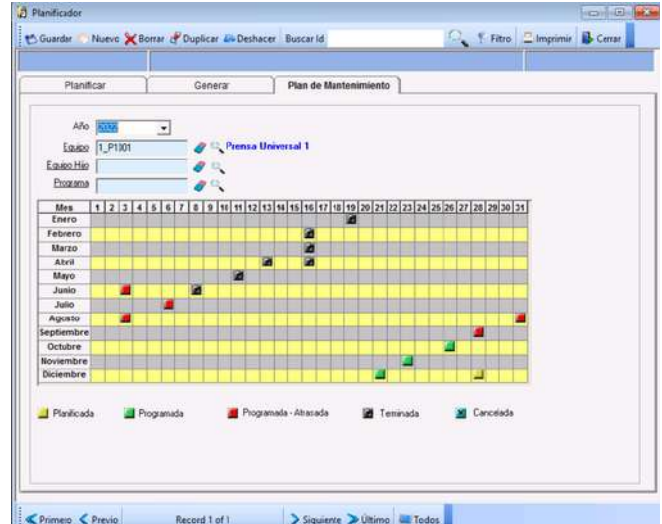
Planificador

Guardar Nuevo Borrar Duplicar Deshacer Buscar Id Filtro Imprimir Cerrar

Planificar | Generar | Plan de Mantenimiento

Año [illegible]

Equipo 1_P1301 Prensa Universal 1

Equipo Hijo

Programa

| Mes | 1 | 2 | 3 | 4 | 5 | 6 | 7 | 8 | 9 | 10 | 11 | 12 | 13 | 14 | 15 | 16 | 17 | 18 | 19 | 20 | 21 | 22 | 23 | 24 | 25 | 26 | 27 | 28 | 29 | 30 | 31 |
|---|---|---|---|---|---|---|---|---|---|---|---|---|---|---|---|---|---|---|---|---|---|---|---|---|---|---|---|---|---|---|---|
| Enero | | | | | | | | | | | | | | | | | | | | | | | | | | | | | | | |
| Febrero | | | | | | | | | | | | | | | | | | | | | | | | | | | | | | | |
| Marzo | | | | | | | | | | | | | | | | | | | | | | | | | | | | | | | |
| Abril | | | | | | | | | | | | | | | | | | | | | | | | | | | | | | | |
| Mayo | | | | | | | | | | | | | | | | | | | | | | | | | | | | | | | |
| Junio | | | | | | | | | | | | | | | | | | | | | | | | | | | | | | | |
| Julio | | | | | | | | | | | | | | | | | | | | | | | | | | | | | | | |
| Agosto | | | | | | | | | | | | | | | | | | | | | | | | | | | | | | | |
| Septiembre | | | | | | | | | | | | | | | | | | | | | | | | | | | | | | | |
| Octubre | | | | | | | | | | | | | | | | | | | | | | | | | | | | | | | |
| Noviembre | | | | | | | | | | | | | | | | | | | | | | | | | | | | | | | |
| Diciembre | | | | | | | | | | | | | | | | | | | | | | | | | | | | | | | |

Planificada Programada Programada - Atrasada Terminada Cancelada

Primero Previo Record 1 of 1 Siguiente Último Todos